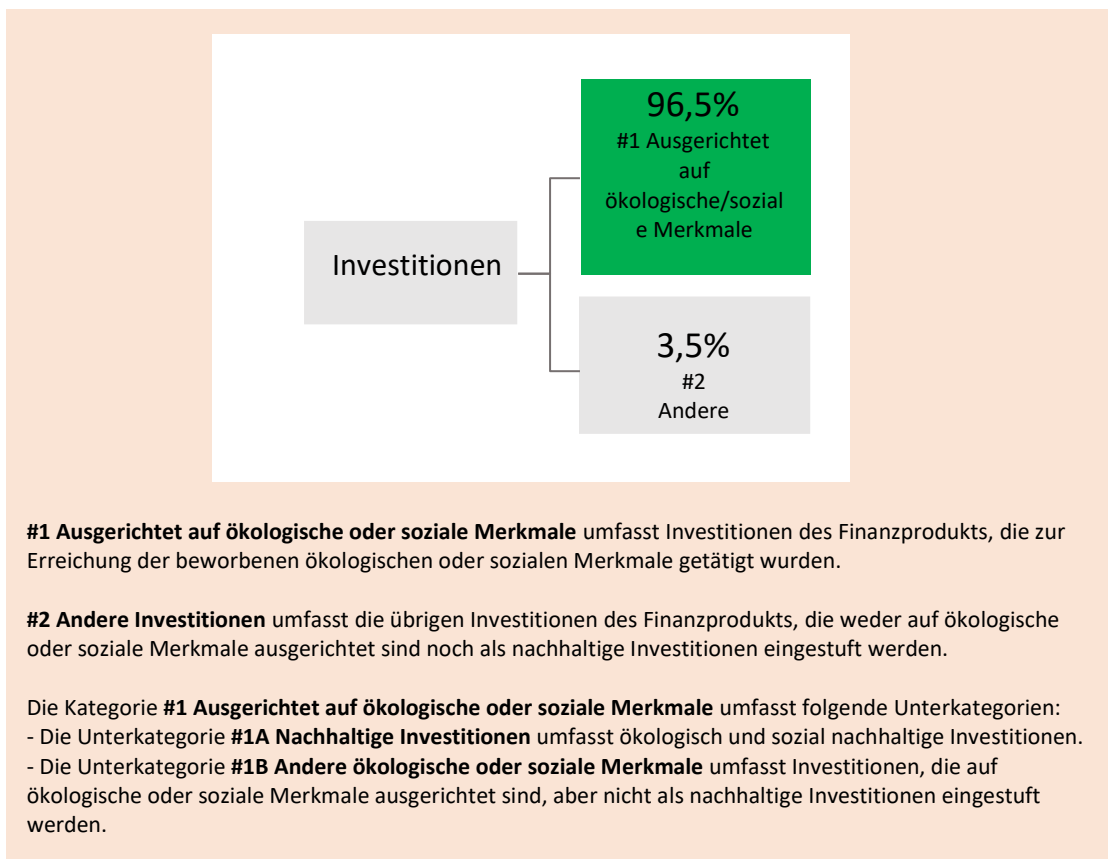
Investitionen

96,5%
#1 Ausgerichtet auf ökologische/soziale Merkmale

3,5%
#2
Andere

**#1 Ausgerichtet auf ökologische oder soziale Merkmale** umfasst Investitionen des Finanzprodukts, die zur Erreichung der beworbenen ökologischen oder sozialen Merkmale getätigt wurden.

**#2 Andere Investitionen** umfasst die übrigen Investitionen des Finanzprodukts, die weder auf ökologische oder soziale Merkmale ausgerichtet sind noch als nachhaltige Investitionen eingestuft werden.

Die Kategorie **#1 Ausgerichtet auf ökologische oder soziale Merkmale** umfasst folgende Unterkategorien:
- Die Unterkategorie **#1A Nachhaltige Investitionen** umfasst ökologisch und sozial nachhaltige Investitionen.
- Die Unterkategorie **#1B Andere ökologische oder soziale Merkmale** umfasst Investitionen, die auf ökologische oder soziale Merkmale ausgerichtet sind, aber nicht als nachhaltige Investitionen eingestuft werden.